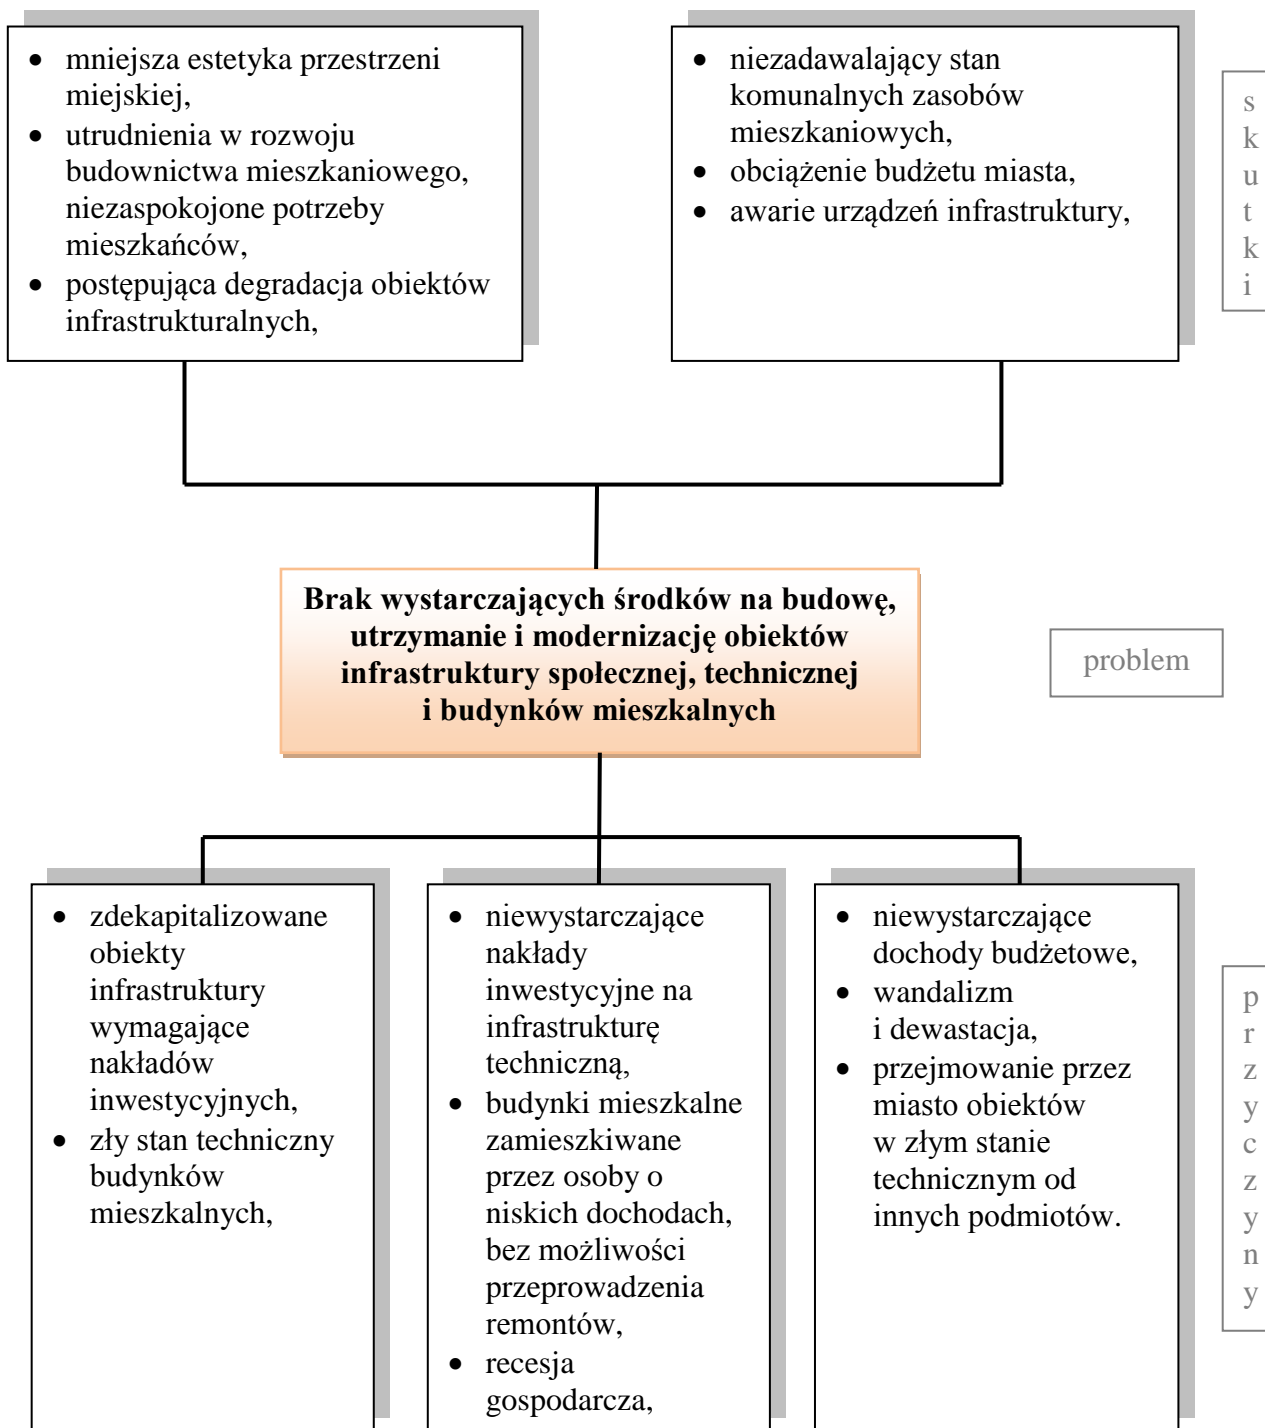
- mniejsza estetyka przestrzeni miejskiej,
- utrudnienia w rozwoju budownictwa mieszkaniowego, niezaspokojone potrzeby mieszkańców,
- postępująca degradacja obiektów infrastrukturalnych,

- niezadawalający stan komunalnych zasobów mieszkaniowych,
- obciążenie budżetu miasta,
- awarie urządzeń infrastruktury,

skutki

**Brak wystarczających środków na budowę, utrzymanie i modernizację obiektów infrastruktury społecznej, technicznej i budynków mieszkalnych**

problem

- zdekapitalizowane obiekty infrastruktury wymagające nakładów inwestycyjnych,
- zły stan techniczny budynków mieszkalnych,

- niewystarczające nakłady inwestycyjne na infrastrukturę techniczną,
- budynki mieszkalne zamieszkiwane przez osoby o niskich dochodach, bez możliwości przeprowadzenia remontów,
- recesja gospodarcza,

- niewystarczające dochody budżetowe,
- wandalizm i dewastacja,
- przejmowanie przez miasto obiektów w złym stanie technicznym od innych podmiotów.

przyczyny